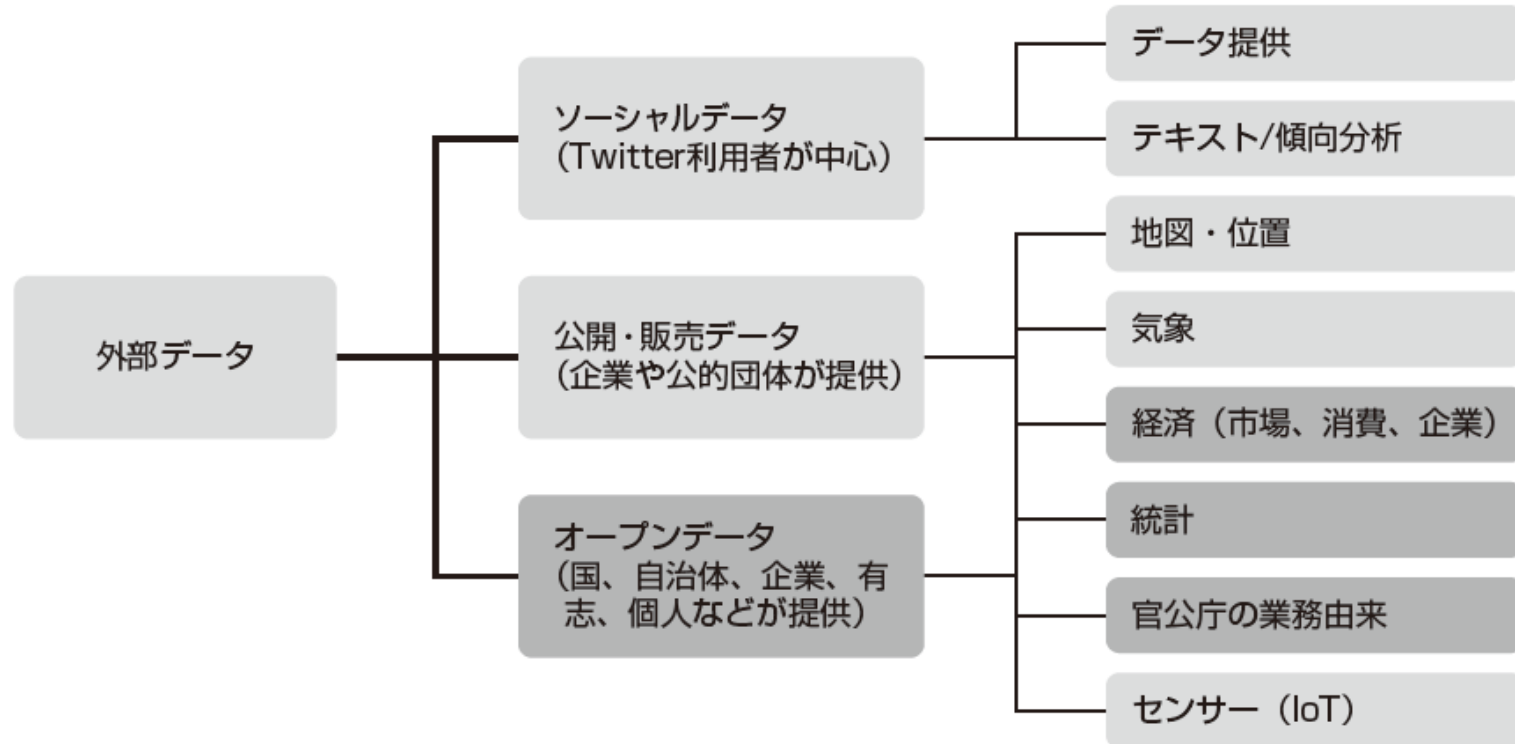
外部データ

ソーシャルデータ
(Twitter利用者が中心)

公開・販売データ
(企業や公的団体が提供)

オープンデータ
(国、自治体、企業、有志、個人などが提供)

データ提供

テキスト/傾向分析

地図・位置

気象

経済（市場、消費、企業）

統計

官公庁の業務由来

センサー（IoT）